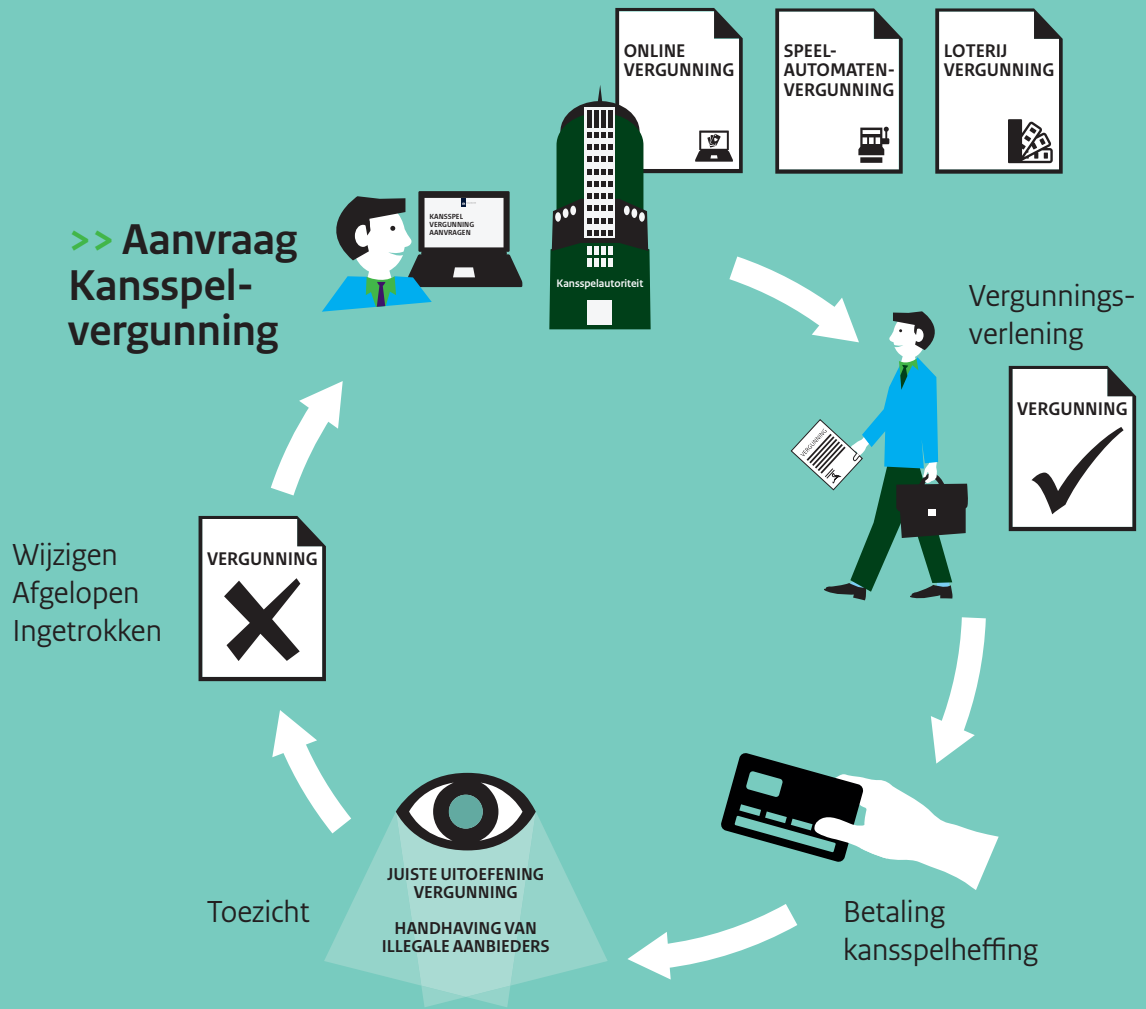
ONLINE VERGUNNING

SPEEL-AUTOMATEN-VERGUNNING

LOTERIJ VERGUNNING

>> Aanvraag Kansspelvergunning

KANSSPEL VERGUNNING AANVRAGEN

Kansspelautoriteit

Vergunningsverlening

VERGUNNING

VERGUNNING

Wijzigen
Afgelopen
Ingetrokken

VERGUNNING

JUISTE UITOEFENING VERGUNNING

HANDHAVING VAN ILLEGALE AANBIEDERS

Toezicht

Betaling kansspelheffing